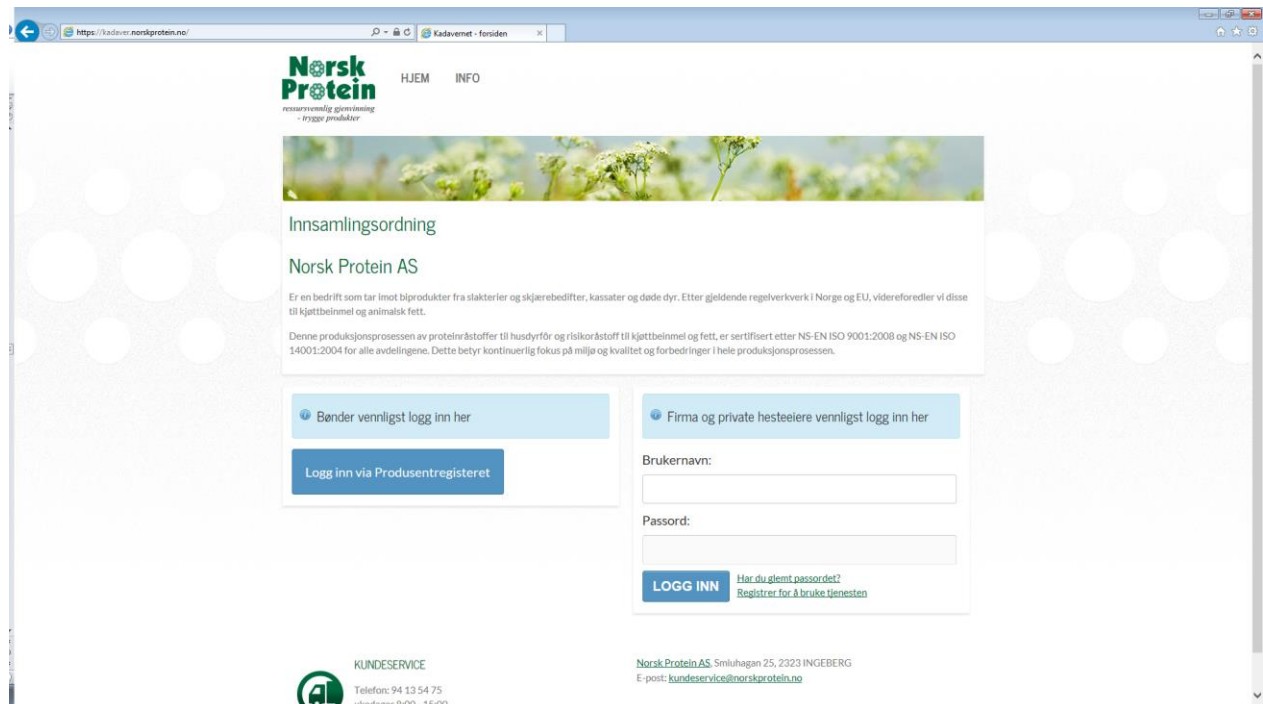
https://kadaver.norskprotein.no/

Kadavernet - forsiden

Norsk Protein
ressursvennlig gjenvinning - trygge produkter

HJEM INFO

Innsamlingsordning

Norsk Protein AS

Er en bedrift som tar imot biprodukter fra slakterier og skjærebedifter, kassater og døde dyr. Etter gjeldende regelverkverk i Norge og EU, videreforedler vi disse til kjøttbeinmel og animalsk fett.

Denne produksjonsprosessen av proteinråstoffer til husdyrfôr og risikoråstoff til kjøttbeinmel og fett, er sertifisert etter NS-EN ISO 9001:2008 og NS-EN ISO 14001:2004 for alle avdelingene. Dette betyr kontinuerlig fokus på miljø og kvalitet og forbedringer i hele produksjonsprosessen.

Bønder vennligst logg inn her

Logg inn via Produsentregisteret

Firma og private hesteeiere vennligst logg inn her

Brukernavn:

Passord:

LOGG INN

Har du glemt passordet?

Registrer for å bruke tjenesten

KUNDESERVICE

Telefon: 94 13 54 75

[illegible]

Norsk Protein AS, Smluhagan 25, 2323 INGEBERG

E-post: kundeservice@norskprotein.no